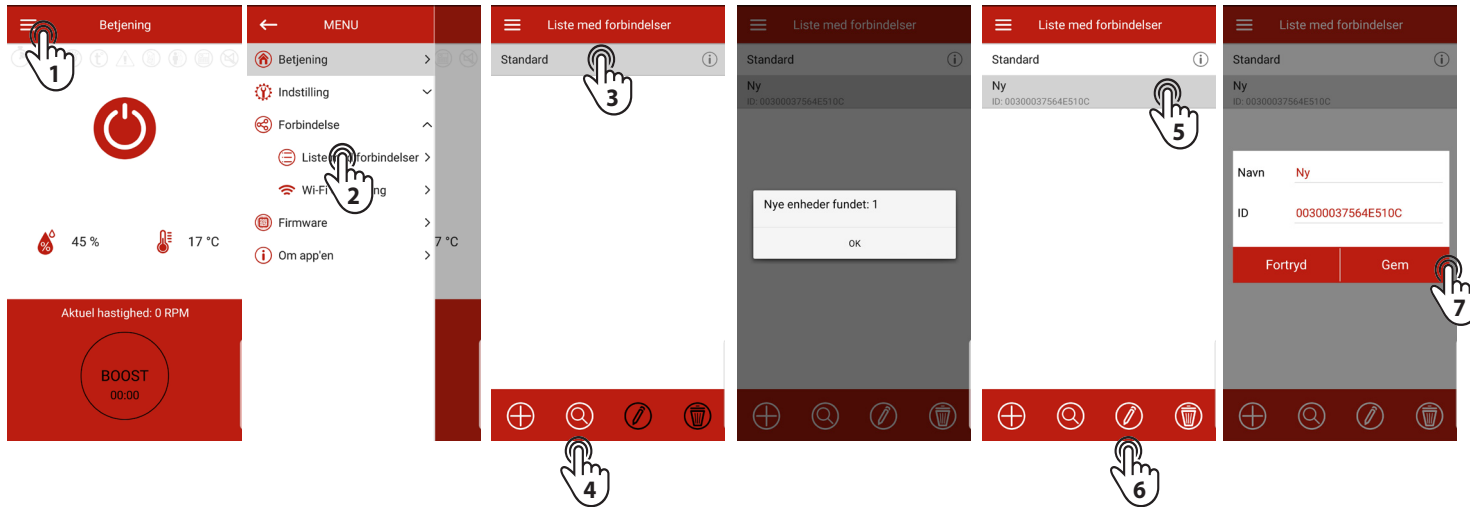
Betjening

1

45 %

17 °C

Aktuel hastighed: 0 RPM

BOOST
00:00

MENU

Betjening

Indstilling

Forbindelse

Listen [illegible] forbindelser

Wi-Fi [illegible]ng

2

Firmware

Om app'en

7 °C

Liste med forbindelser

Standard

3

4

Liste med forbindelser

Standard

Ny
ID: 00300037564E510C

Nye enheder fundet: 1

OK

Liste med forbindelser

Standard

Ny
ID: 00300037564E510C

5

6

Liste med forbindelser

Standard

Ny
ID: 00300037564E510C

Navn Ny

ID 00300037564E510C

Fortryd

Gem

7